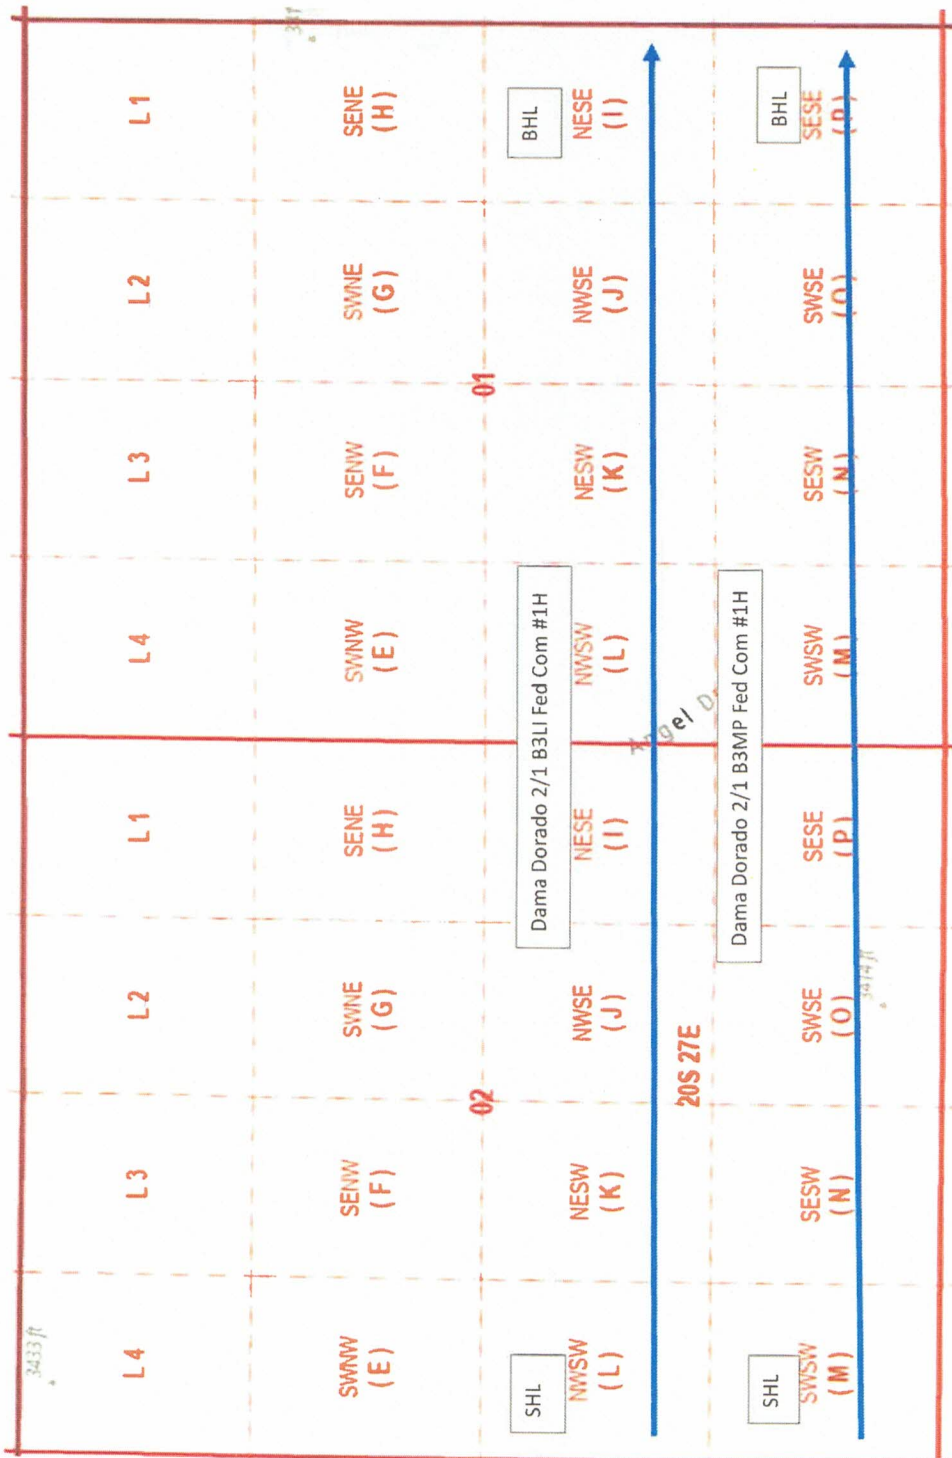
L1
SENE (H)
BHL
NESE (I)
BHL
SESE (P)
L2
SWNE (G)
NWSE (J)
SWSE (O)
01
L3
SENW (F)
NESW (K)
SESW (N)
L4
SWNW (E)
Dama Dorado 2/1 B3LI Fed Com #1H
NWSW (L)
Dama Dorado 2/1 B3MP Fed Com #1H
SWSW (M)
Angel Dr
L1
SENE (H)
NESE (I)
SESE (P)
L2
SWNE (G)
NWSE (J)
SWSE (O)
3414 ft
20S 27E
02
L3
SENW (F)
NESW (K)
SESW (N)
3433 ft
L4
SWNW (E)
SHL
NWSW (L)
SHL
SWSW (M)